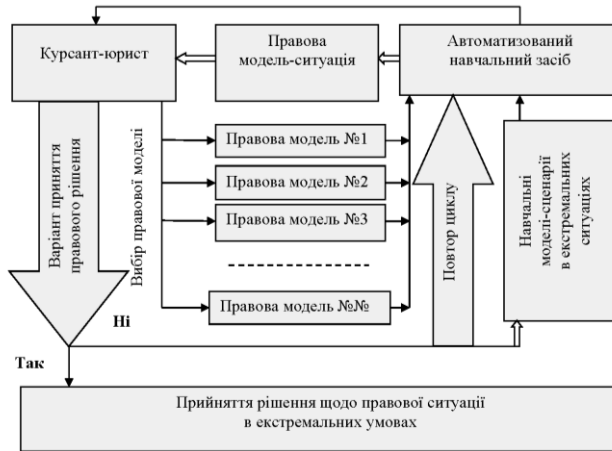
Курсант-юрист

Правова модель-ситуація

Автоматизований навчальний засіб

Варіант прийняття правового рішення

Вибір правової моделі

Правова модель №1

Правова модель №2

Правова модель №3

Правова модель №№

Повтор циклу

Навчальні моделі-сценарії в екстремальних ситуціях

Ні

Так

Прийняття рішення щодо правової ситуації в екстремальних умовах